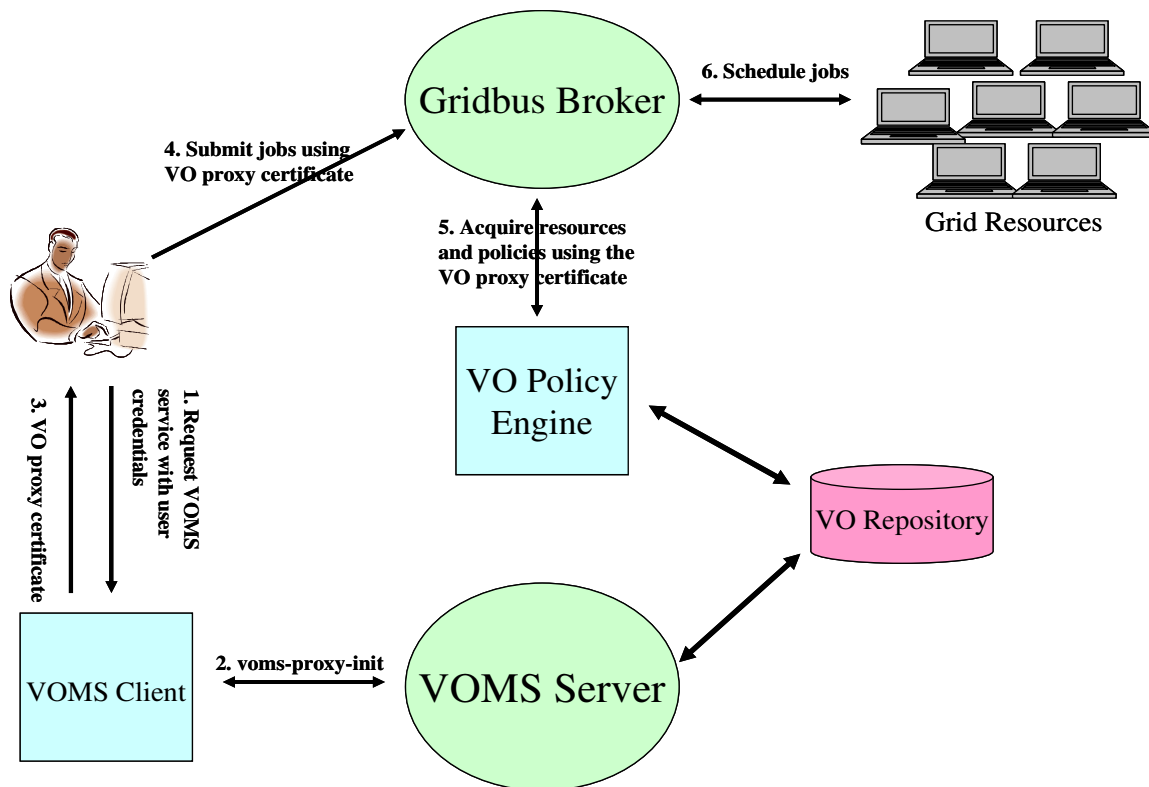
Gridbus Broker

6. Schedule jobs

Grid Resources

4. Submit jobs using VO proxy certificate

5. Acquire resources and policies using the VO proxy certificate

VO Policy Engine

3. VO proxy certificate

1. Request VOMS service with user credentials

VO Repository

VOMS Client

2. voms-proxy-init

VOMS Server